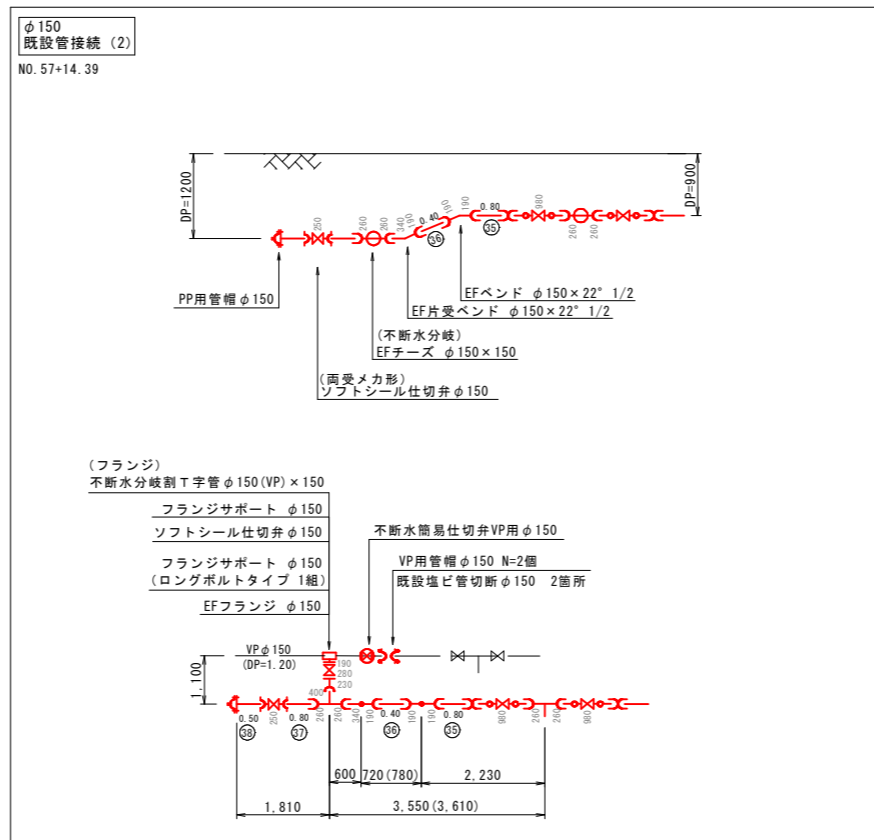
φ150
既設管接続 (2)

NO.57+14.39

DP=1200
DP=900
250
260
340
190
0.40
36
190
0.80
35
980
260
260

PP用管帽 φ150
EFベンド φ150×22° 1/2
EF片受ベンド φ150×22° 1/2
(不断水分岐)
EFチーズ φ150×150
(両受メカ形)
ソフトシール仕切弁φ150

(フランジ)
不断水分岐割T字管φ150(VP)×150
フランジサポート φ150
ソフトシール仕切弁φ150
フランジサポート φ150
(ロングボルトタイプ 1組)
EFフランジ φ150
不断水簡易仕切弁VP用φ150
VP用管帽φ150 N=2個
既設塩ビ管切断φ150 2箇所

VPφ150
(DP=1.20)
1,100
190
280
230
400
250
260
260
340
190
190
980
260
260
980
0.50
38
0.80
37
0.40
36
0.80
35
600
720(780)
2,230
1,810
3,550(3,610)